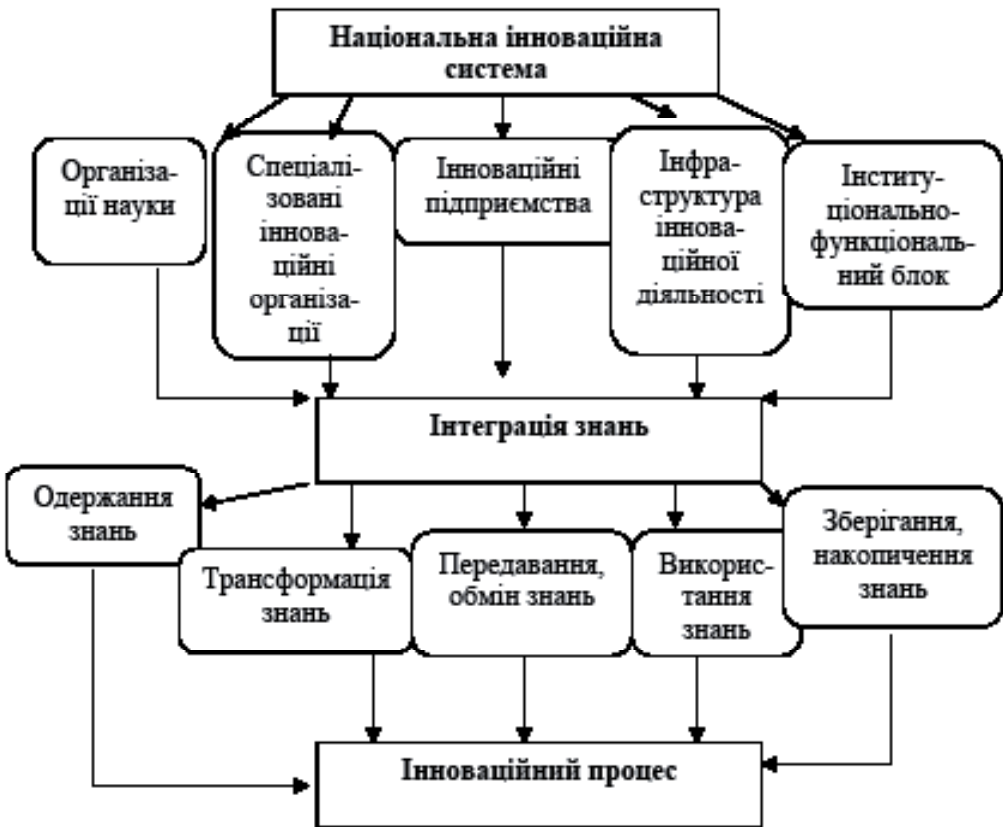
Національна інноваційна система

Організації науки

Спеціалізовані інноваційні організації

Інноваційні підприємства

Інфраструктура інноваційної діяльності

Інституціонально-функціональний блок

Інтеграція знань

Одержання знань

Трансформація знань

Передавання, обмін знань

Використання знань

Зберігання, накопичення знань

Інноваційний процес